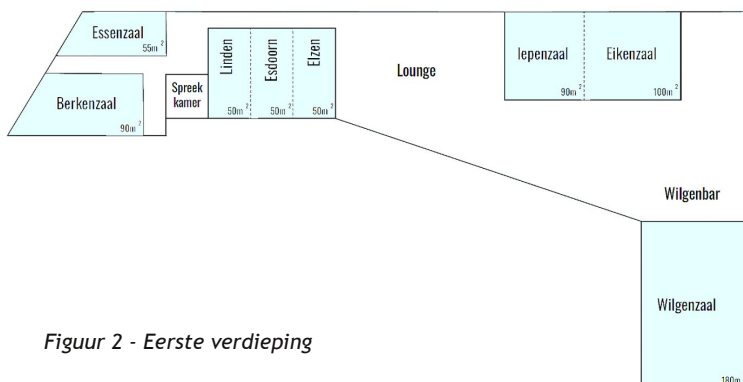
Essenzaal
$55m^2$

Berkenzaal
$90m^2$

Spreek kamer

Linden
$50m^2$

Esdoorn
$50m^2$

Elzen
$50m^2$

Lounge

Iepenzaal
$90m^2$

Eikenzaal
$100m^2$

Wilgenbar

Wilgenzaal
180m

*Figuur 2 - Eerste verdieping*